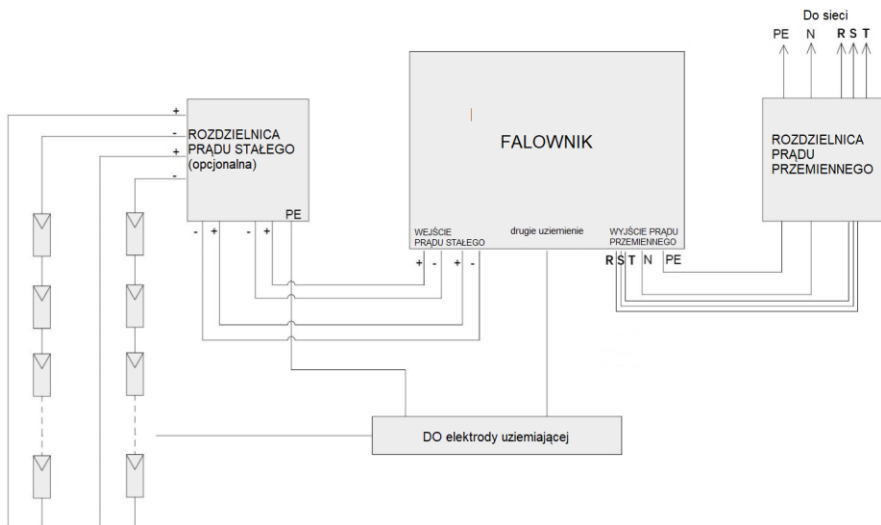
Do sieci

PE N R S T

+
-
+
-

ROZDZIELNICA PRĄDU STAŁEGO (opcjonalna)

PE

- + - +

FALOWNIK

WEJŚCIE PRĄDU STAŁEGO

drugie uziemienie

WYJŚCIE PRĄDU PRZEMIENNEGO

+ - + -

R S T N PE

ROZDZIELNICA PRĄDU PRZEMIENNEGO

DO elektrody uziemiającej